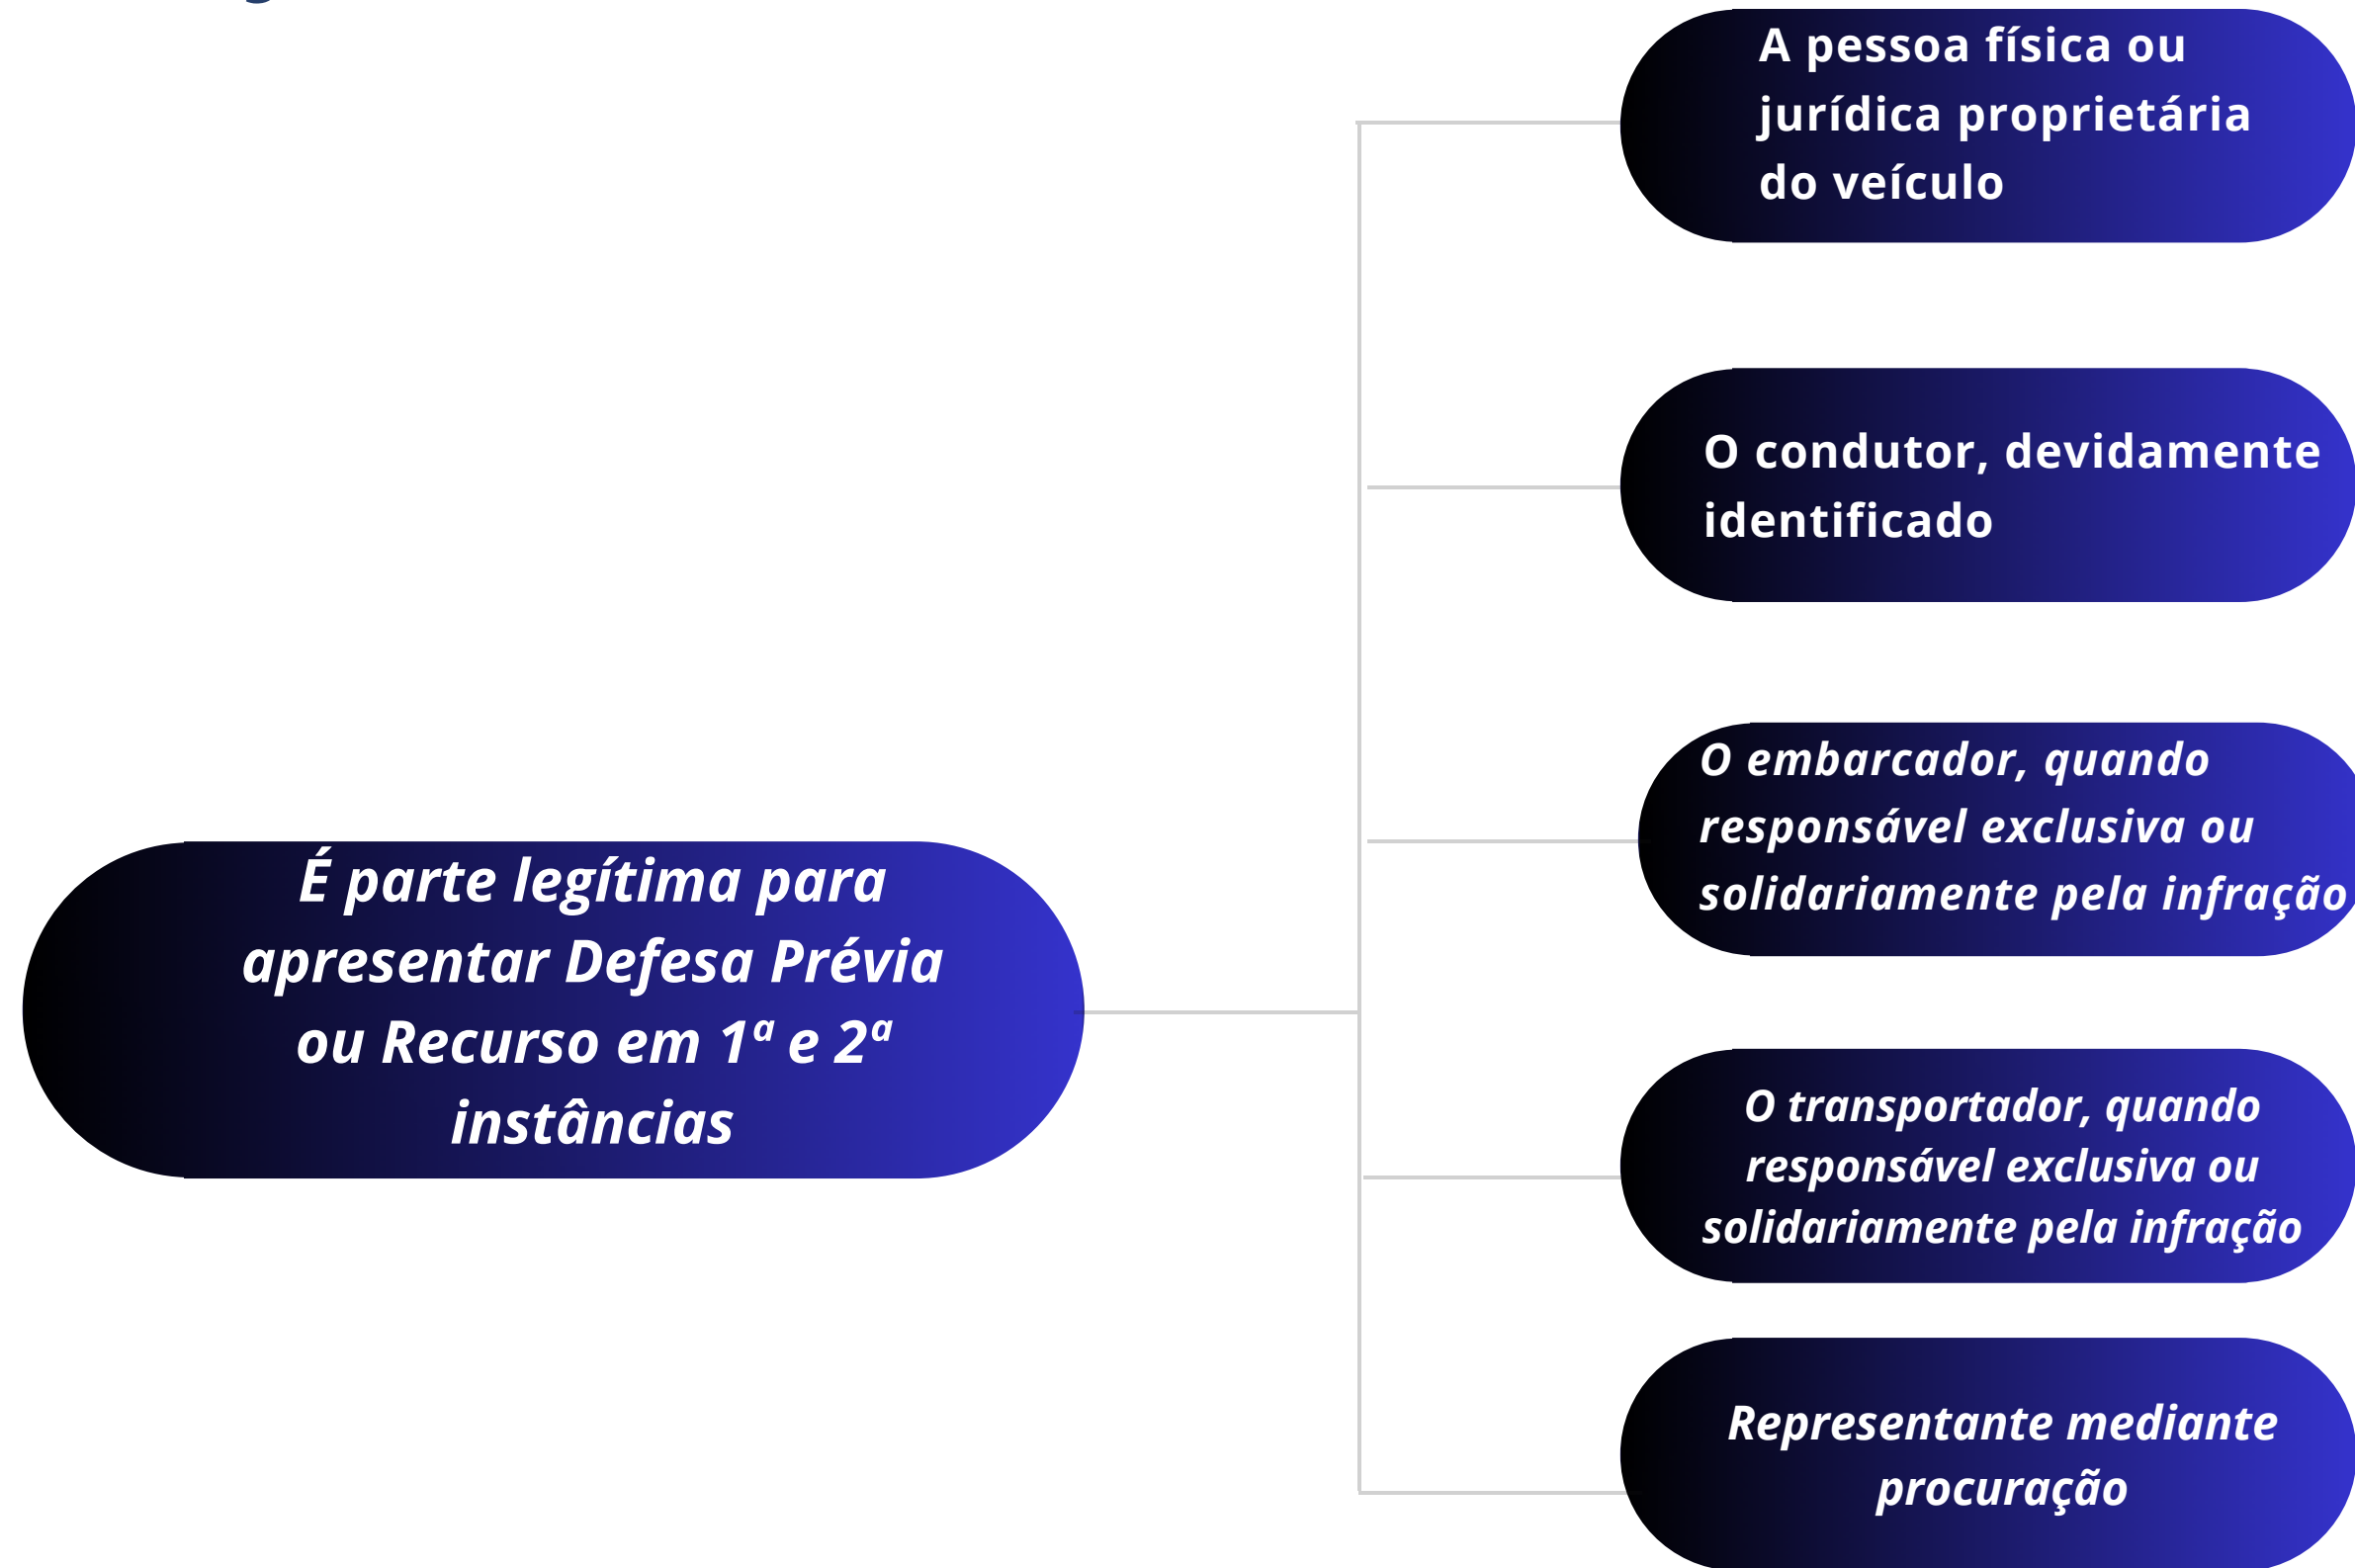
É parte legítima para apresentar Defesa Prévia ou Recurso em 1ª e 2ª instâncias

A pessoa física ou jurídica proprietária do veículo

O condutor, devidamente identificado

O embarcador, quando responsável exclusiva ou solidariamente pela infração

O transportador, quando responsável exclusiva ou solidariamente pela infração

Representante mediante procuração